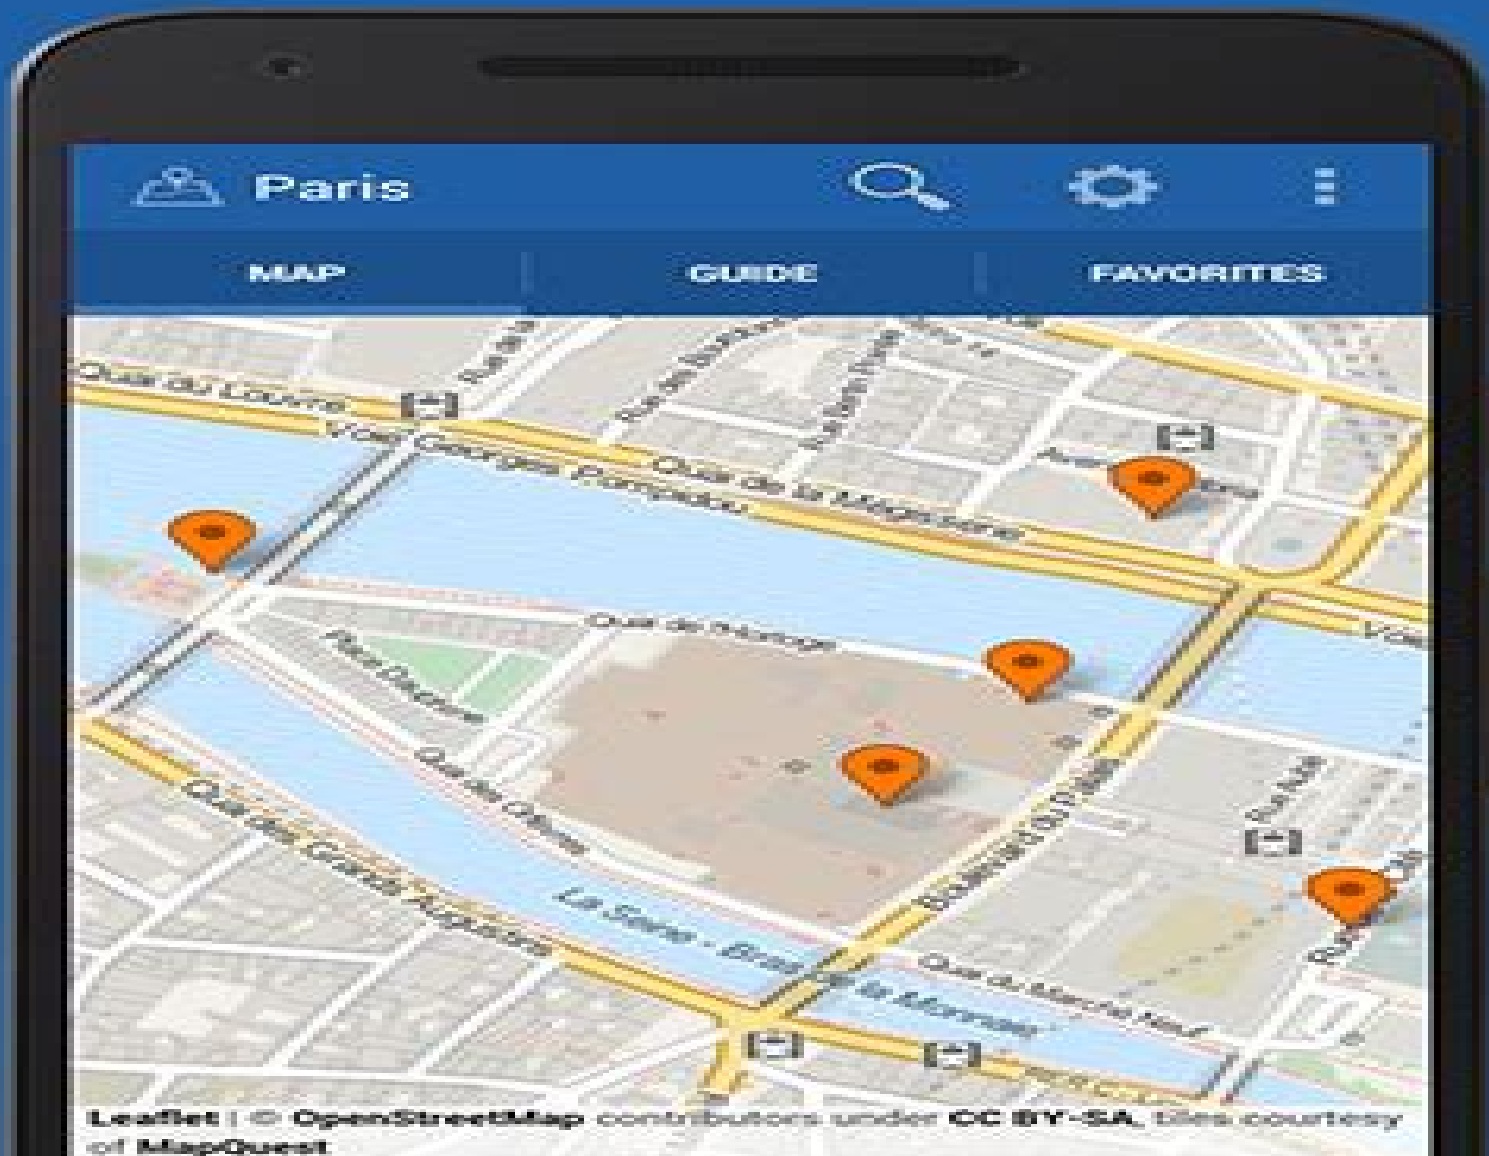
Paris

MAP

GUIDE

FAVORITES

Quai du Louvre

Voie Georges Pompidou

Quai de la Mégisserie

Quai de l'Horloge

Place Dauphine

Quai des Orfèvres

Quai des Grands Augustins

La Seine - Bras de la Monnaie

Boulevard du Palais

Quai du Marché Neuf

Leaflet | © OpenStreetMap contributors under CC BY-SA, tiles courtesy of MapQuest